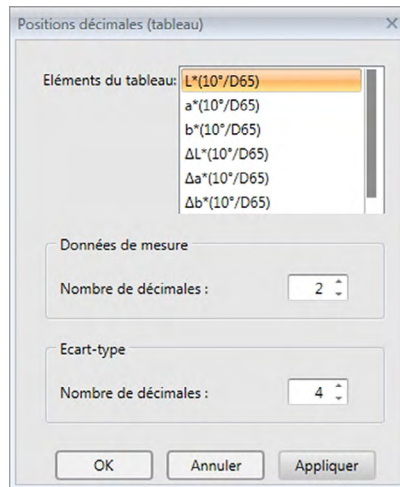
Positions décimales (tableau)

×

Eléments du tableau:

L*(10°/D65)
a*(10°/D65)
b*(10°/D65)
ΔL*(10°/D65)
Δa*(10°/D65)
Δb*(10°/D65)

Données de mesure

Nombre de décimales : 2

Ecart-type

Nombre de décimales : 4

OK
Annuler
Appliquer